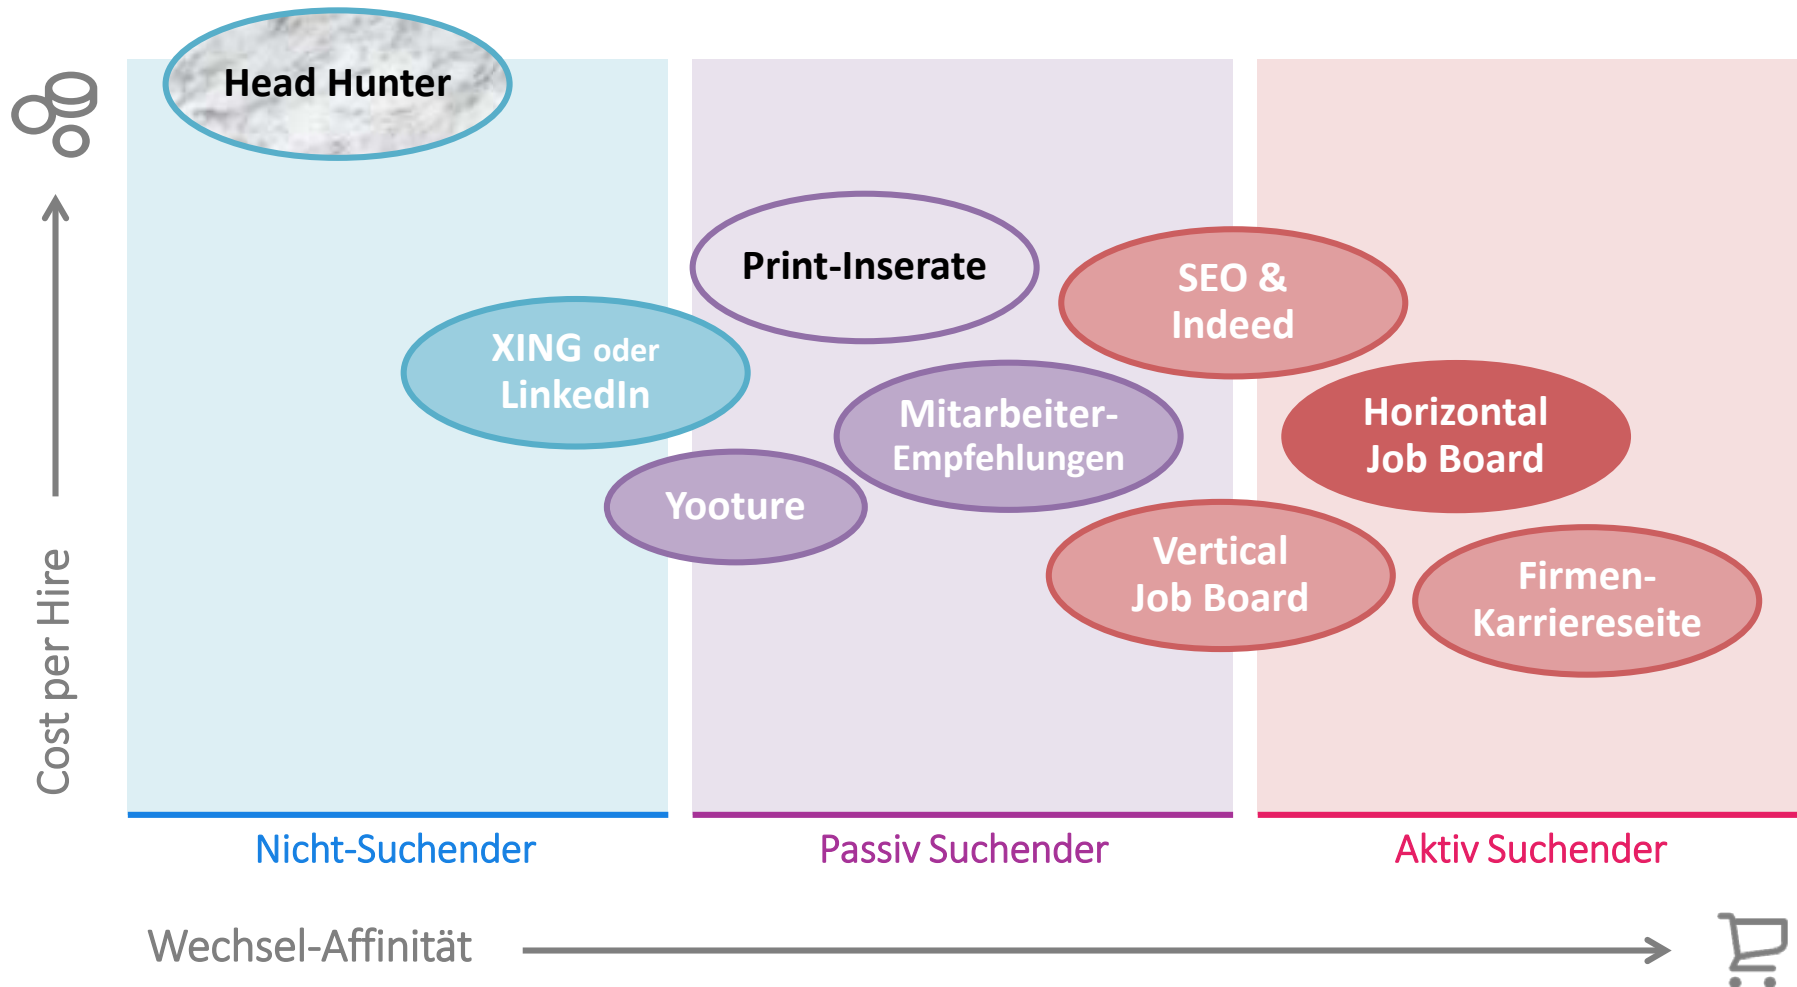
Head Hunter

Print-Inserate

SEO & Indeed

XING oder LinkedIn

Mitarbeiter-Empfehlungen

Horizontal Job Board

Yooture

Vertical Job Board

Firmen-Karriereseite

Cost per Hire

Nicht-Suchender

Passiv Suchender

Aktiv Suchender

Wechsel-Affinität